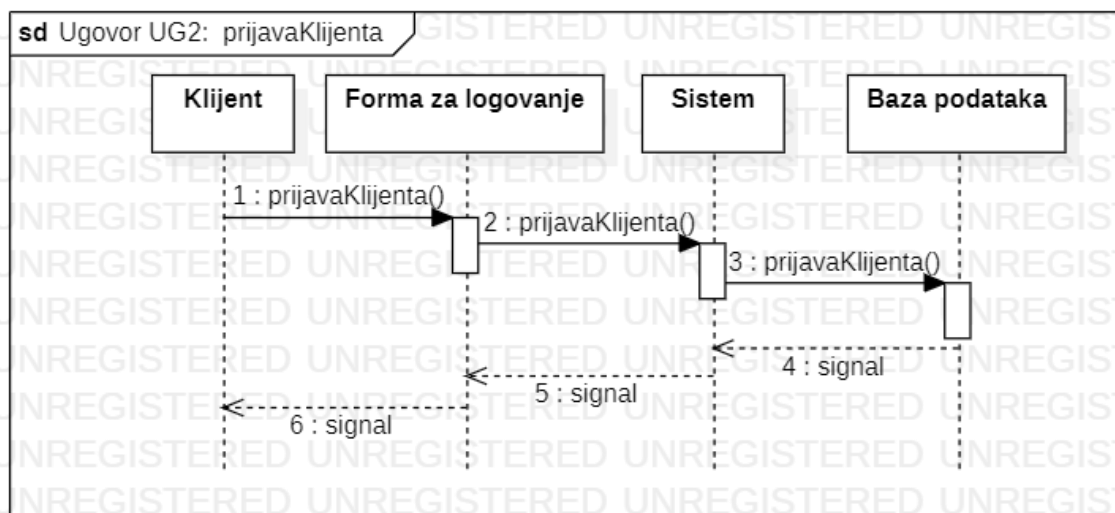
sd Ugovor UG2: prijavaKlijenta

Klijent

Forma za logovanje

Sistem

Baza podataka

1 : prijavaKlijenta()

2 : prijavaKlijenta()

3 : prijavaKlijenta()

4 : signal

5 : signal

6 : signal

UNREGISTERED UNREGISTERED UNREGISTERED